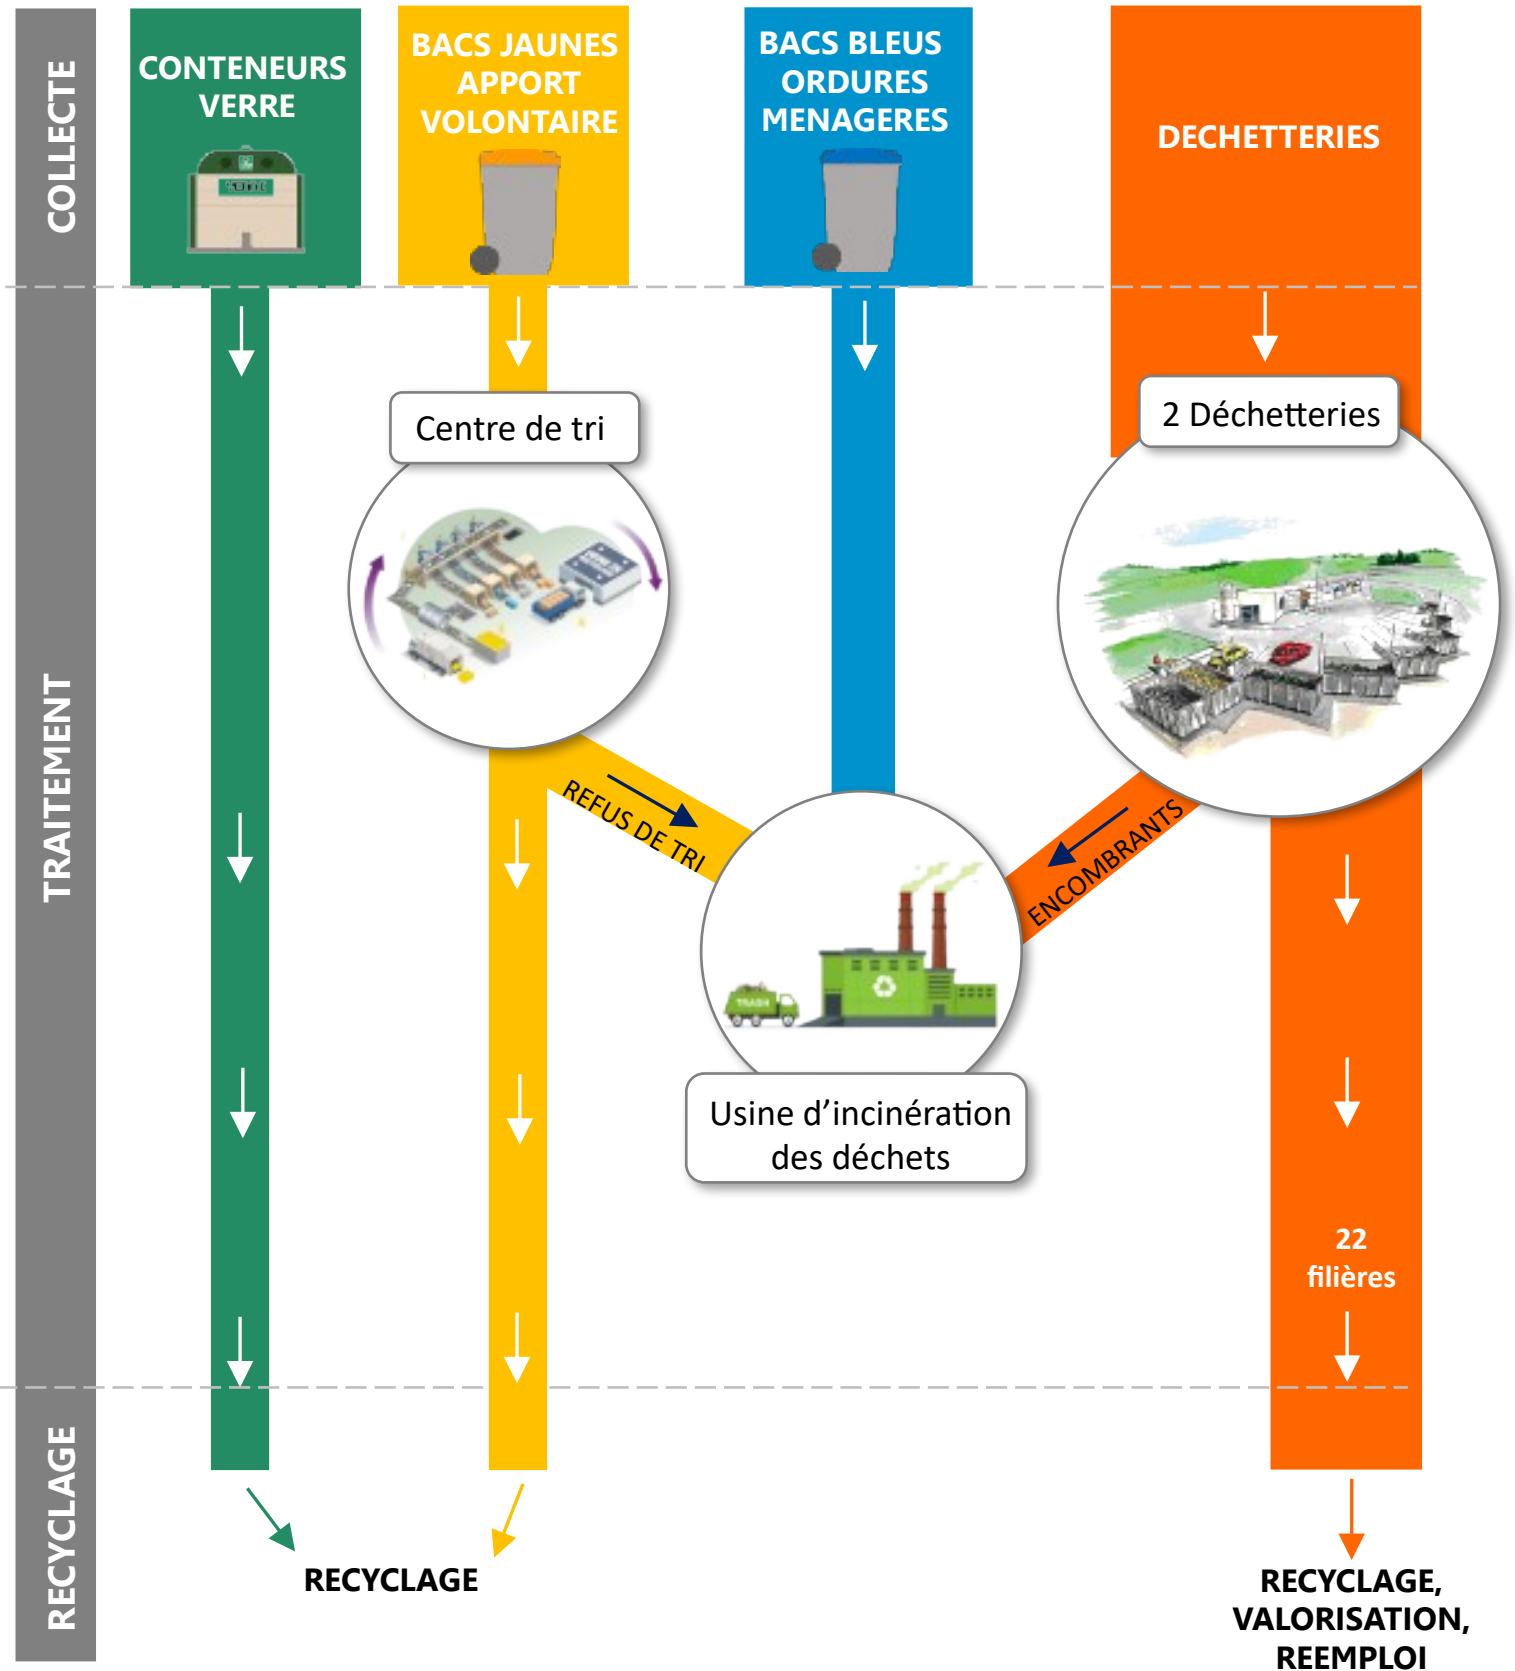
COLLECTE

CONTENEURS VERRE

BACS JAUNES APPORT VOLONTAIRE

BACS BLEUS ORDURES MENAGERES

DECHETTERIES

TRAITEMENT

Centre de tri

2 Déchetteries

REFUS DE TRI

ENCOMBRANTS

Usine d’incinération des déchets

22 filières

RECYCLAGE

RECYCLAGE

RECYCLAGE, VALORISATION, REEMPLOI